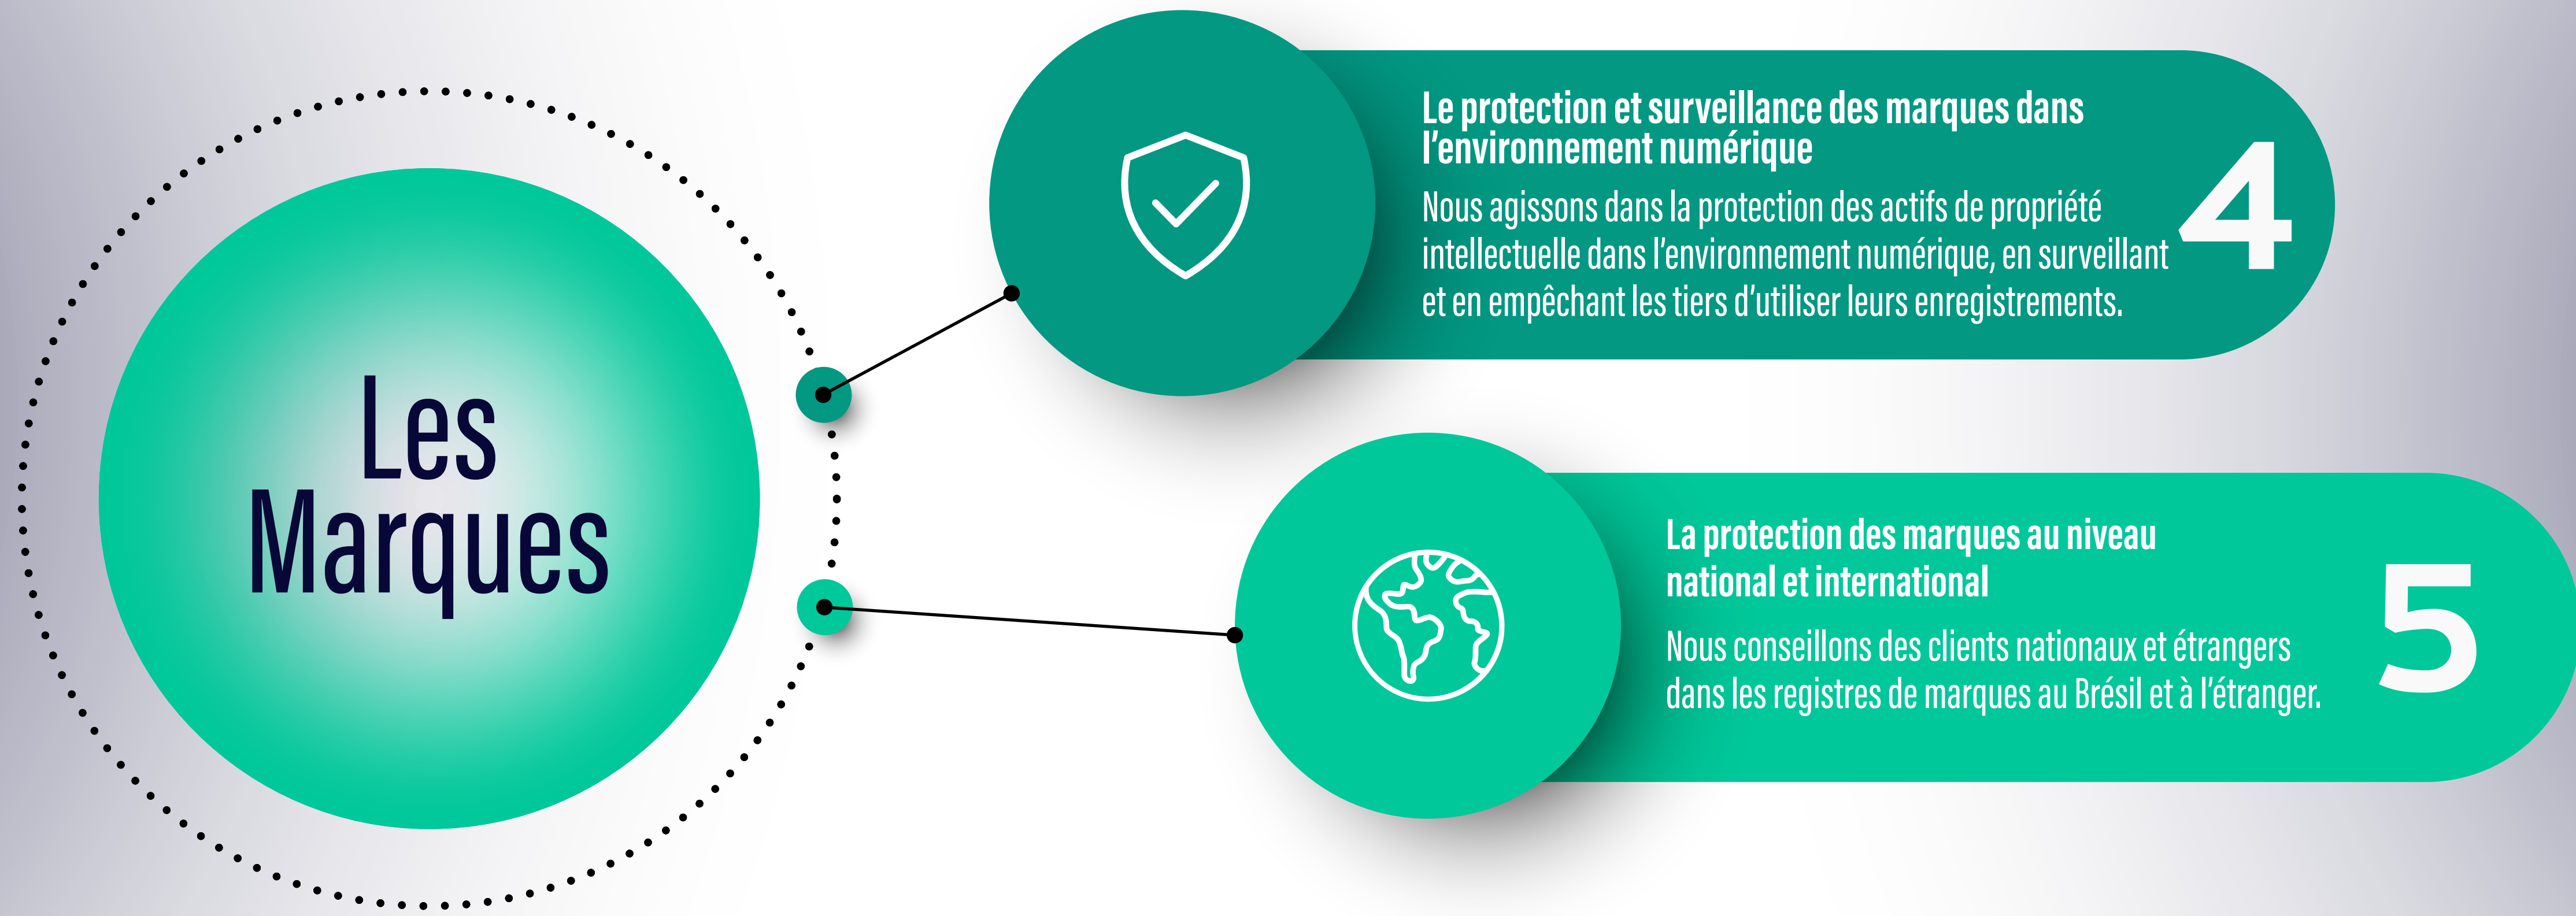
Les Marques

Le protection et surveillance des marques dans l’environnement numérique

Nous agissons dans la protection des actifs de propriété intellectuelle dans l’environnement numérique, en surveillant et en empêchant les tiers d’utiliser leurs enregistrements.

4

La protection des marques au niveau national et international

Nous conseillons des clients nationaux et étrangers dans les registres de marques au Brésil et à l’étranger.

5